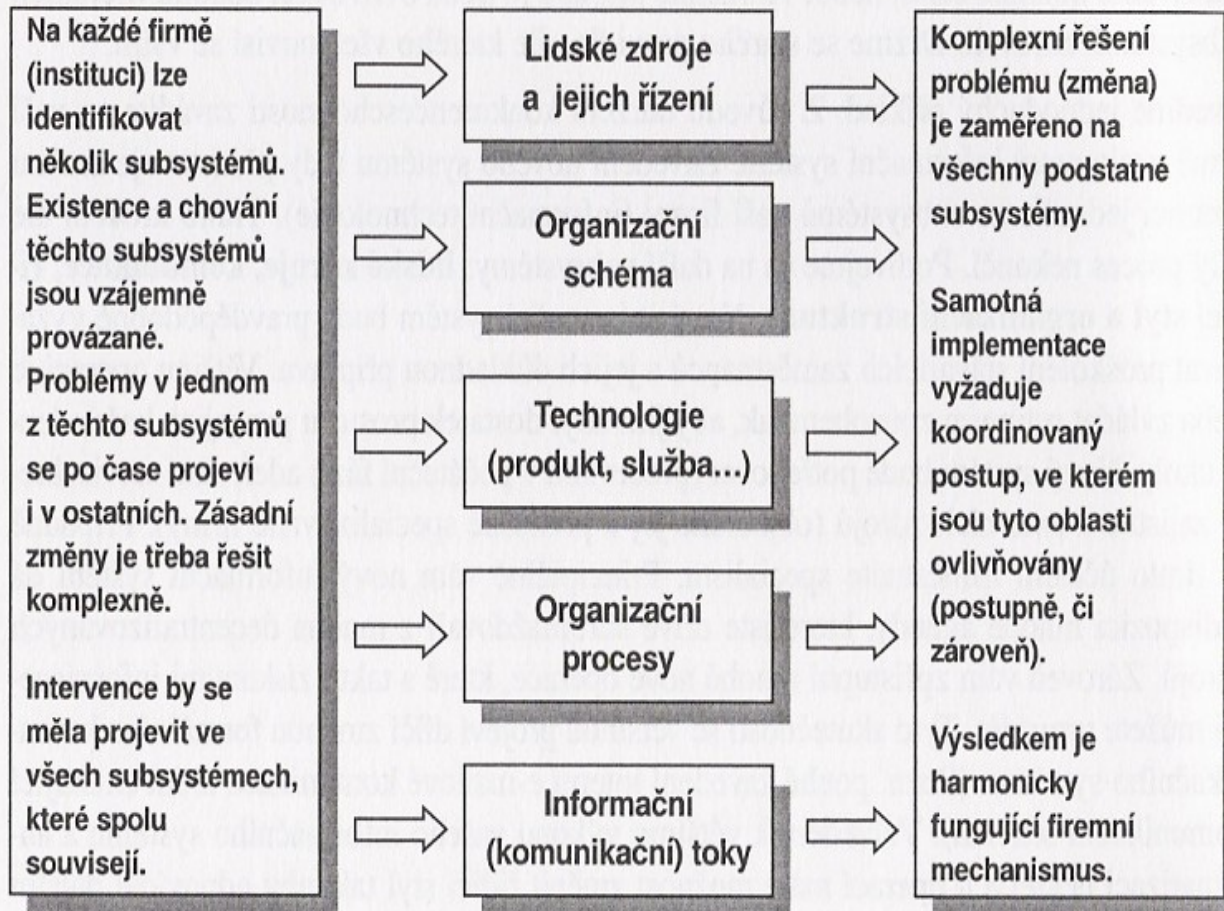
Na každé firmě (instituci) lze identifikovat několik subsystémů. Existence a chování těchto subsystémů jsou vzájemně provázané. Problémy v jednom z těchto subsystémů se po čase projeví i v ostatních. Zásadní změny je třeba řešit komplexně.

Intervence by se měla projevit ve všech subsystémech, které spolu souvisejí.

Lidské zdroje a jejich řízení

Organizační schéma

Technologie (produkt, služba…)

Organizační procesy

Informační (komunikační) toky

Komplexní řešení problému (změna) je zaměřeno na všechny podstatné subsystémy.

Samotná implementace vyžaduje koordinovaný postup, ve kterém jsou tyto oblasti ovlivňovány (postupně, či zároveň).

Výsledkem je harmonicky fungující firemní mechanismus.